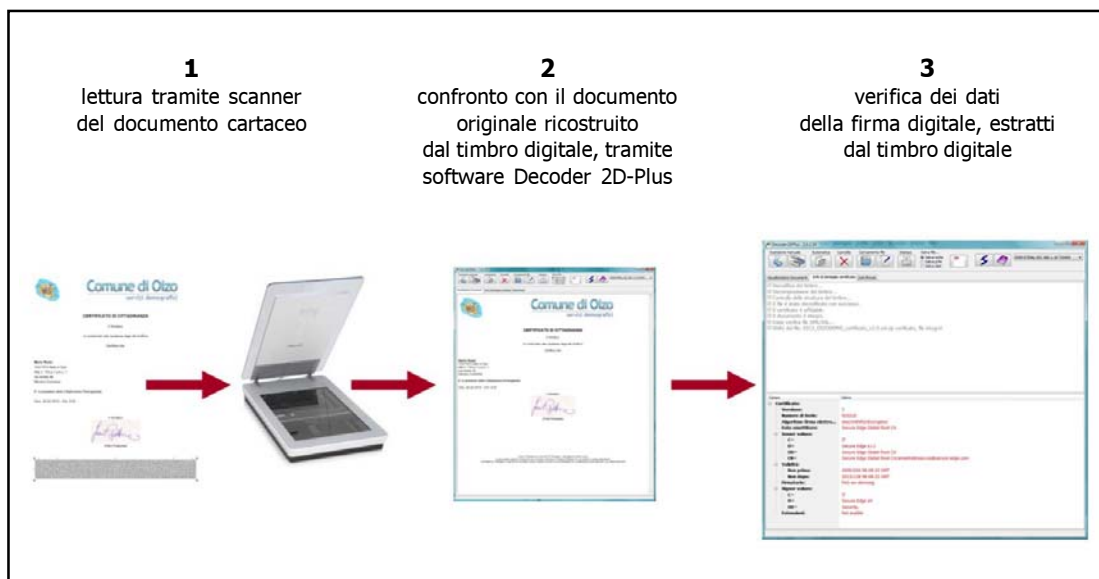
**1**
lettura tramite scanner del documento cartaceo

**2**
confronto con il documento originale ricostruito dal timbro digitale, tramite software Decoder 2D-Plus

**3**
verifica dei dati della firma digitale, estratti dal timbro digitale

Comune di Olzo
servizi demografici

CERTIFICATO DI CITTADINANZA

Comune di Olzo
servizi demografici

CERTIFICATO DI CITTADINANZA

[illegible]